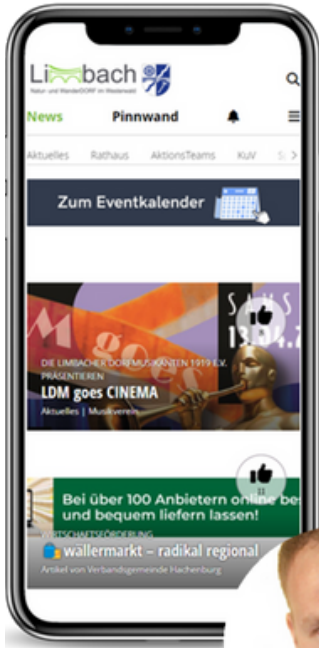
Limbach
Natur- und WanderDORF im Westerwald

News

Pinnwand

Aktuelles Rathaus AktionsTeams KuV S

Zum Eventkalender

SAMS
13.04.2

DIE LIMBACHER DORFMUSIKANTEN 1919 E.V. PRÄSENTIEREN
LDM goes CINEMA
Aktuelles | Musikverein

Bei über 100 Anbietern online be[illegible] und bequem liefern lassen!
WIRTSCHAFTSFÖRDERUNG
wallermarkt – radikal regional
Artikel von Verbandsgemeinde Hachenburg